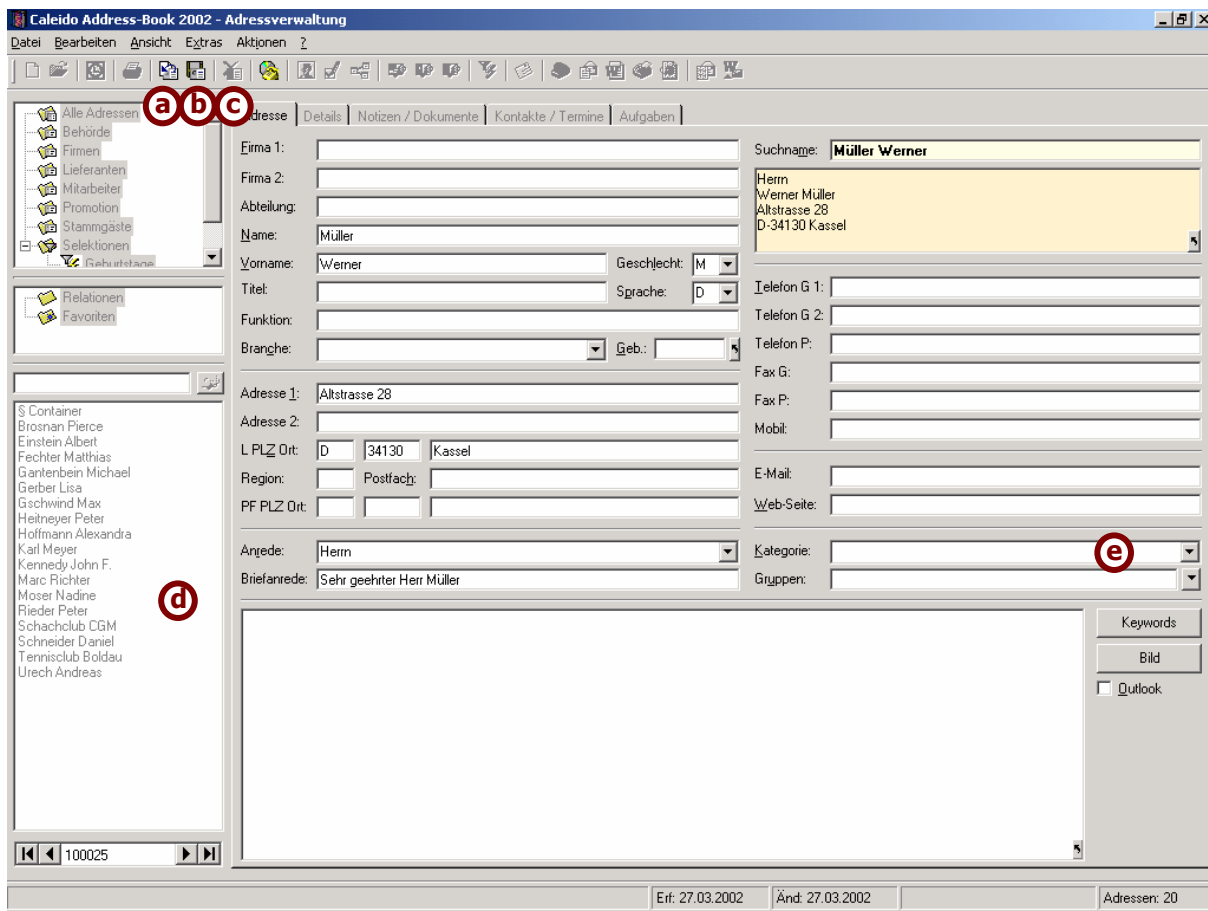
Caleido Address-Book 2002 - Adressverwaltung

Datei Bearbeiten Ansicht Extras Aktionen ?

Alle Adressen
Behörde
Firmen
Lieferanten
Mitarbeiter
Promotion
Stammgäste
Selektionen
Geburtstage

Relationen
Favoriten

§ Container
Brosnan Pierce
Einstein Albert
Fechter Matthias
Gantenbein Michael
Gerber Lisa
Gschwind Max
Heitneyer Peter
Hoffmann Alexandra
Karl Meyer
Kennedy John F.
Marc Richter
Moser Nadine
Rieder Peter
Schachclub CGM
Schneider Daniel
Tennisclub Boldau
Urech Andreas

100025

a b c d e

Adresse | Details | Notizen / Dokumente | Kontakte / Termine | Aufgaben

Firma 1:
Firma 2:
Abteilung:
Name: Müller
Vorname: Werner
Geschlecht: M
Titel:
Sprache: D
Funktion:
Branche:
Geb.:
Adresse 1: Altstrasse 28
Adresse 2:
L PLZ Ort: D 34130 Kassel
Region:
Postfach:
PF PLZ Ort:
Anrede: Herrn
Briefanrede: Sehr geehrter Herr Müller

Suchname: Müller Werner
Herrn
Werner Müller
Altstrasse 28
D-34130 Kassel

Telefon G 1:
Telefon G 2:
Telefon P:
Fax G:
Fax P:
Mobil:
E-Mail:
Web-Seite:
Kategorie:
Gruppen:

Keywords
Bild
Outlook

Erf: 27.03.2002 | Änd: 27.03.2002 | Adressen: 20